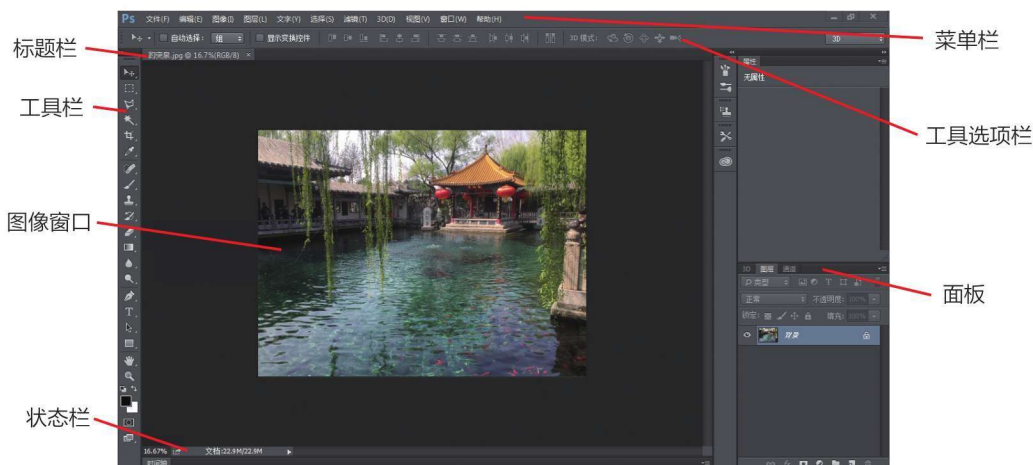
Ps 文件(F) 编辑(E) 图像(I) 图层(L) 文字(Y) 选择(S) 滤镜(T) 3D(D) 视图(V) 窗口(W) 帮助(H)

菜单栏

自动选择: 组 显示变换控件 3D 模式: 3D

标题栏

趵突泉.jpg @ 16.7%(RGB/8)

工具栏

属性

无属性

工具选项栏

图像窗口

3D 图层 通道

面板

类型

正常 不透明度: 100%

锁定: 填充: 100%

背景

状态栏

16.67% 文档:22.9M/22.9M

时间轴